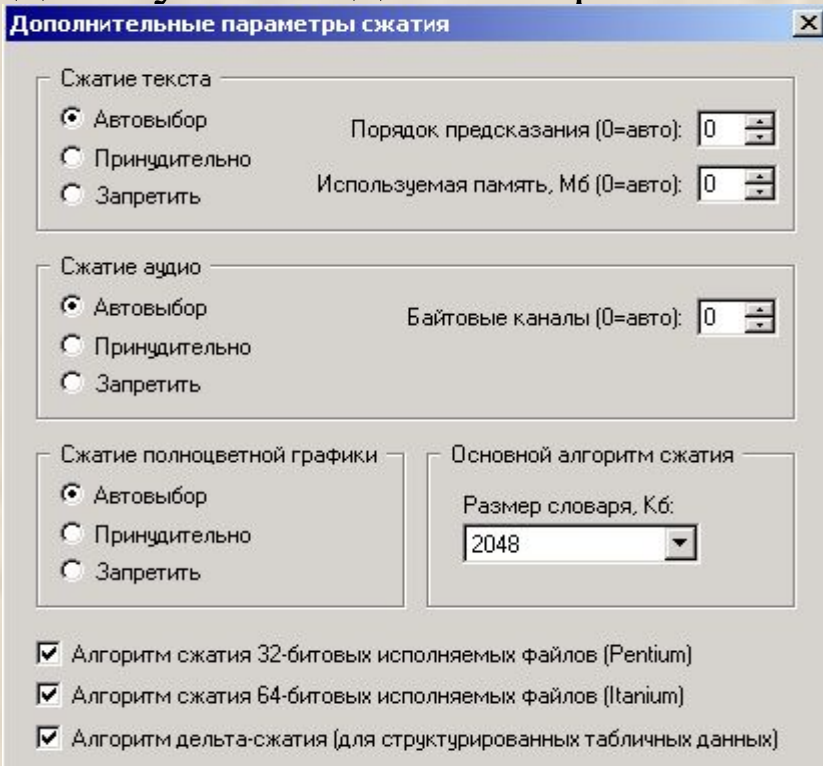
Дополнительные параметры сжатия

×

Сжатие текста

Автовыбор

Принудительно

Запретить

Порядок предсказания (0=авто): 0

Используемая память, Мб (0=авто): 0

Сжатие аудио

Автовыбор

Принудительно

Запретить

Байтовые каналы (0=авто): 0

Сжатие полноцветной графики

Автовыбор

Принудительно

Запретить

Основной алгоритм сжатия

Размер словаря, Кб:

2048

Алгоритм сжатия 32-битовых исполняемых файлов (Pentium)

Алгоритм сжатия 64-битовых исполняемых файлов (Itanium)

Алгоритм дельта-сжатия (для структурированных табличных данных)